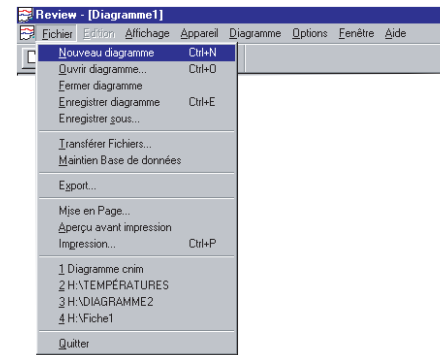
Review - [Diagramme1]

Fichier Edition Affichage Appareil Diagramme Options Fenêtre Aide

Nouveau diagramme Ctrl+N
Ouvrir diagramme... Ctrl+O
Fermer diagramme
Enregistrer diagramme Ctrl+E
Enregistrer sous...

Transférer Fichiers...
Maintien Base de données

Export...

Mise en Page...
Aperçu avant impression
Impression... Ctrl+P

1 Diagramme cnim
2 H:\TEMPÉRATURES
3 H:\DIAGRAMME2
4 H:\Fiche1

Quitter